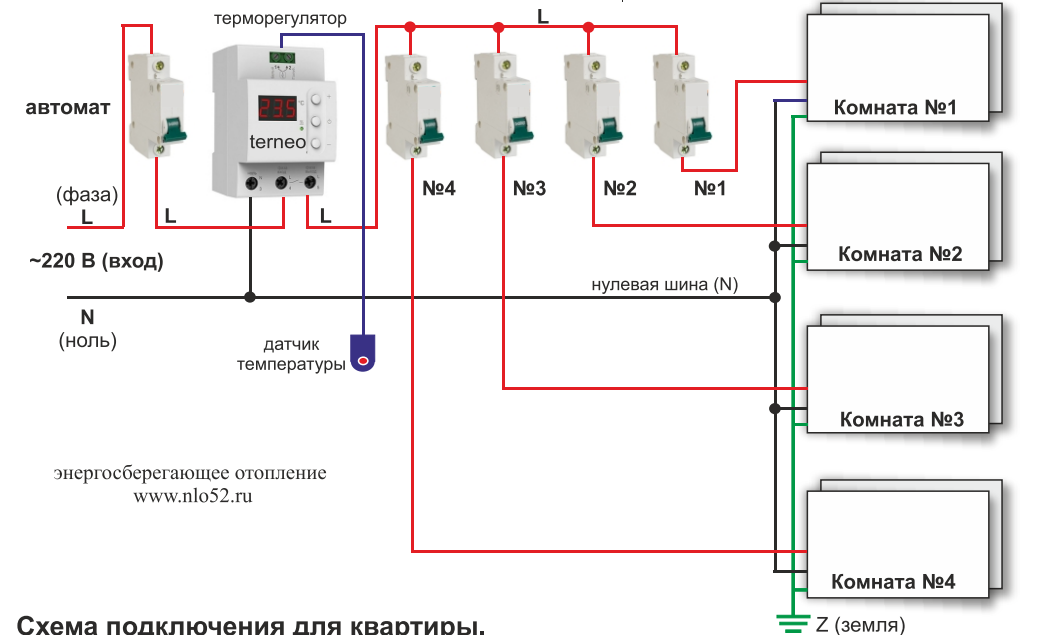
терморегулятор

L

автомат

235

terneo

(фаза)
L

L

L

№4 №3 №2 №1

Комната №1

Комната №2

~220 В (вход)

нулевая шина (N)

N
(ноль)

датчик
температуры

Комната №3

энергосберегающее отопление
www.nlo52.ru

Комната №4

Схема подключения для квартиры.

Z (земля)